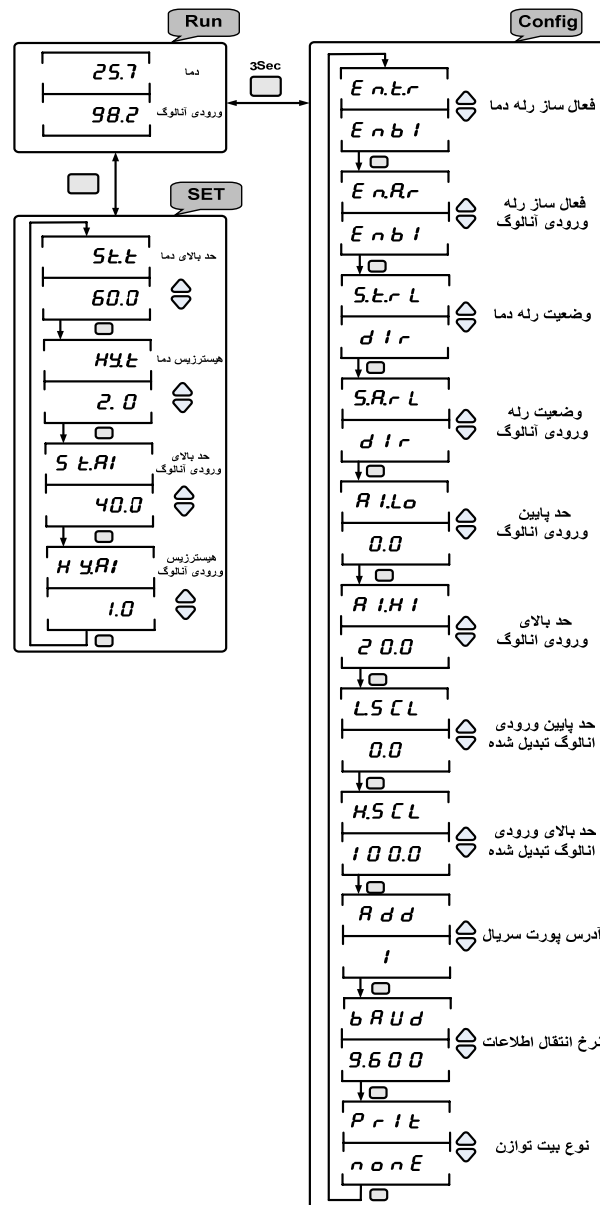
Run

25.7 دما
98.2 ورودی آنالوگ

3Sec

SET

St.t حد بالای دما
60.0

HY.t هیسترزیس دما
2.0

S t.AI حد بالای ورودی آنالوگ
40.0

H Y.AI هیسترزیس ورودی آنالوگ
1.0

Config

E n.t.r فعال ساز رله دما
E n b l

E n.A.r فعال ساز رله ورودی آنالوگ
E n b l

S.t.r L وضعیت رله دما
d i r

S.A.r L وضعیت رله ورودی آنالوگ
d i r

A I.Lo حد پایین ورودی انالوگ
0.0

A I.H I حد بالای ورودی انالوگ
2 0.0

L S C L حد پایین ورودی انالوگ تبدیل شده
0.0

H.S C L حد بالای ورودی انالوگ تبدیل شده
1 0 0.0

A d d آدرس پورت سریال
1

b A U d نرخ انتقال اطلاعات
9.6 0 0

P r I t نوع بیت توازن
n o n E